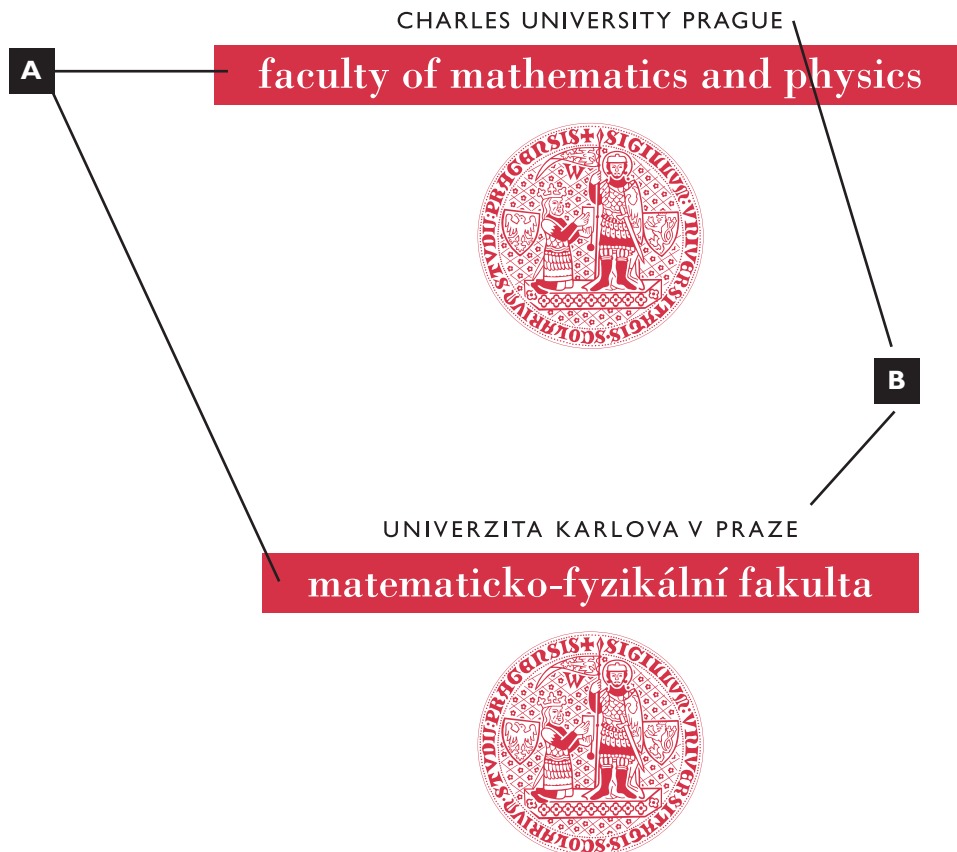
CHARLES UNIVERSITY PRAGUE

A

faculty of mathematics and physics

SIGILLVM·VNIVERSITATIS·SCOLARIVM·STVDII·PRAGENSIS

W

B

UNIVERZITA KARLOVA V PRAZE

matematicko-fyzikální fakulta

SIGILLVM·VNIVERSITATIS·SCOLARIVM·STVDII·PRAGENSIS

W